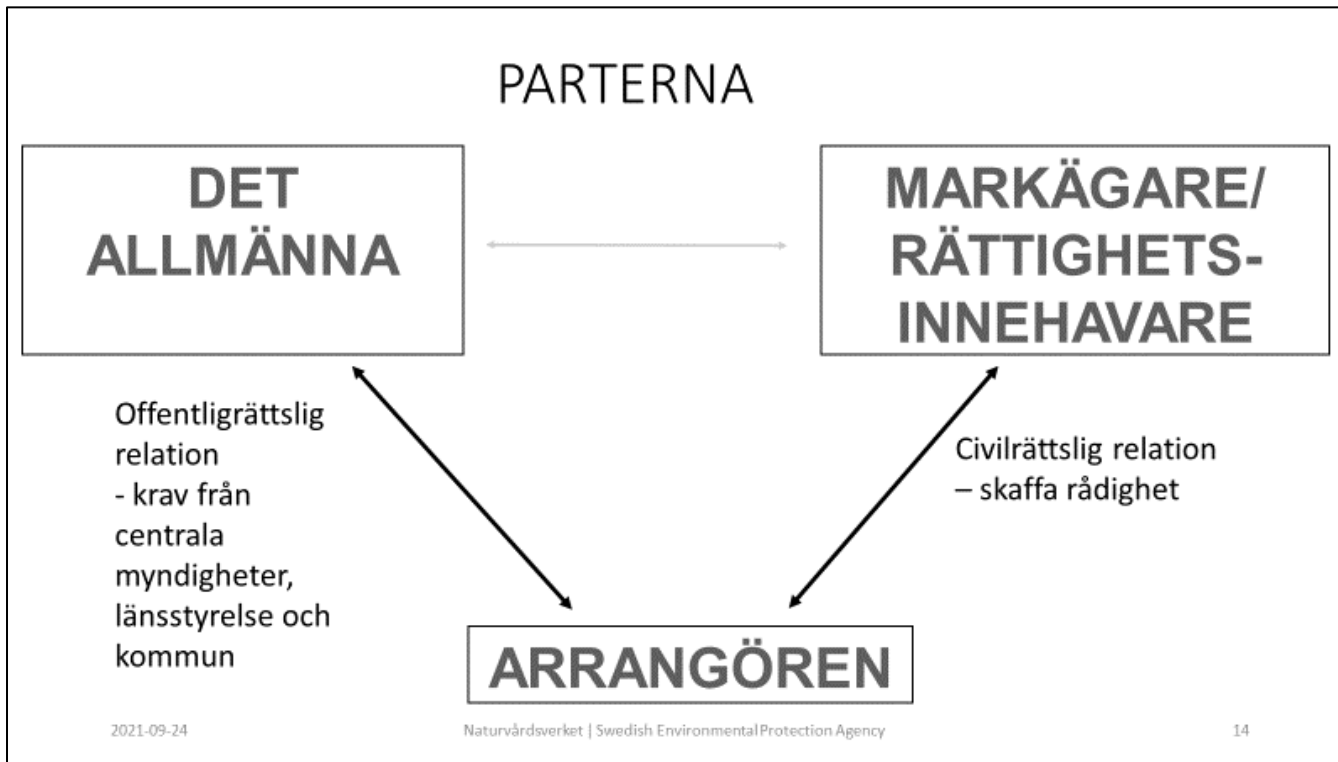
PARTERNA

DET ALLMÄNNA

MARKÄGARE/ RÄTTIGHETS-INNEHAVARE

Offentligrättslig relation
- krav från centrala myndigheter, länsstyrelse och kommun

Civilrättslig relation
– skaffa rådighet

ARRANGÖREN

2021-09-24

Naturvårdsverket | Swedish Environmental Protection Agency

14